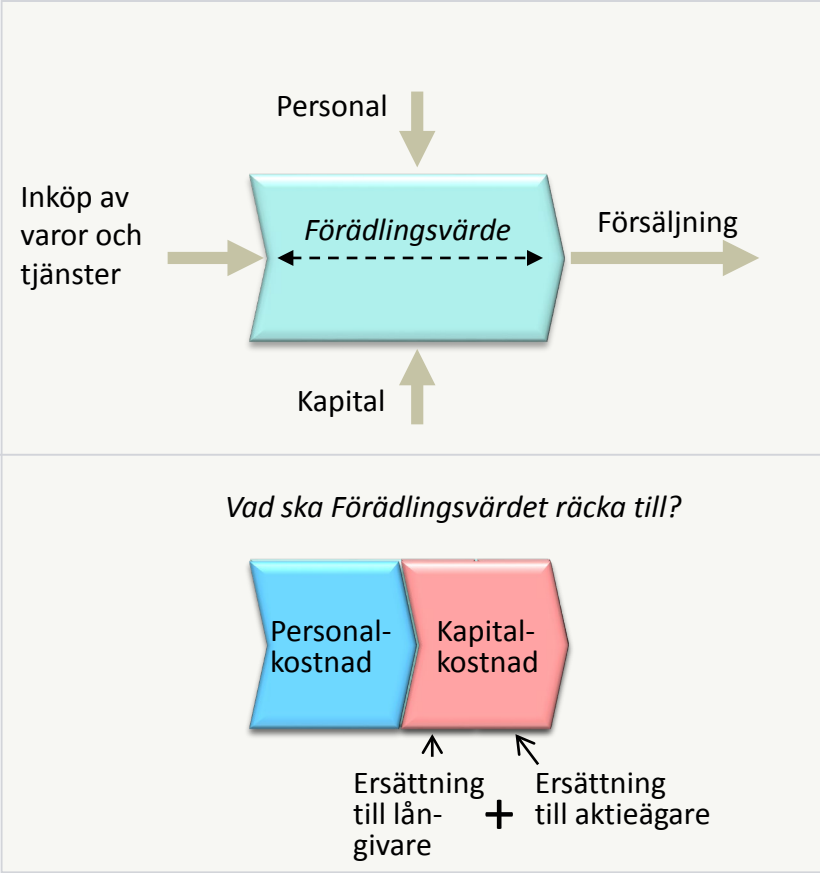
Personal

Inköp av varor och tjänster

Förädlingsvärde

Försäljning

Kapital

Vad ska Förädlingsvärdet räcka till?

Personal-kostnad

Kapital-kostnad

Ersättning till lån-givare

+

Ersättning till aktieägare